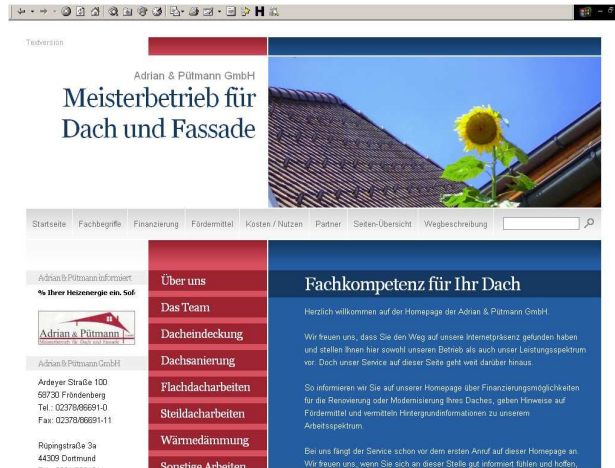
Textversion

Adrian & Pütmann GmbH
Meisterbetrieb für Dach und Fassade

Startseite Fachbegriffe Finanzierung Fördermittel Kosten / Nutzen Partner Seiten-Übersicht Wegbeschreibung

Adrian & Pütmann informiert
% Ihrer Heizenergie ein. Sof

Adrian & Pütmann
Meisterbetrieb für Dach und Fassade

Adrian & Pütmann GmbH

Ardeyer Straße 100
58730 Fröndenberg
Tel.: 02378/86691-0
Fax: 02378/86691-11

Rüpingstraße 3a
44309 Dortmund
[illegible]

Über uns
Das Team
Dacheindeckung
Dachsanierung
Flachdacharbeiten
Steildacharbeiten
Wärmedämmung
Sonstige Arbeiten

Fachkompetenz für Ihr Dach

Herzlich willkommen auf der Homepage der Adrian & Pütmann GmbH.

Wir freuen uns, dass Sie den Weg auf unsere Internetpräsenz gefunden haben und stellen Ihnen hier sowohl unseren Betrieb als auch unser Leistungsspektrum vor. Doch unser Service auf dieser Seite geht weit darüber hinaus.

So informieren wir Sie auf unserer Homepage über Finanzierungsmöglichkeiten für die Renovierung oder Modernisierung Ihres Daches, geben Hinweise auf Fördermittel und vermitteln Hintergrundinformationen zu unserem Arbeitsspektrum.

Bei uns fängt der Service schon vor dem ersten Anruf auf unserer Homepage an. Wir freuen uns, wenn Sie sich an dieser Stelle gut informiert fühlen und hoffen,